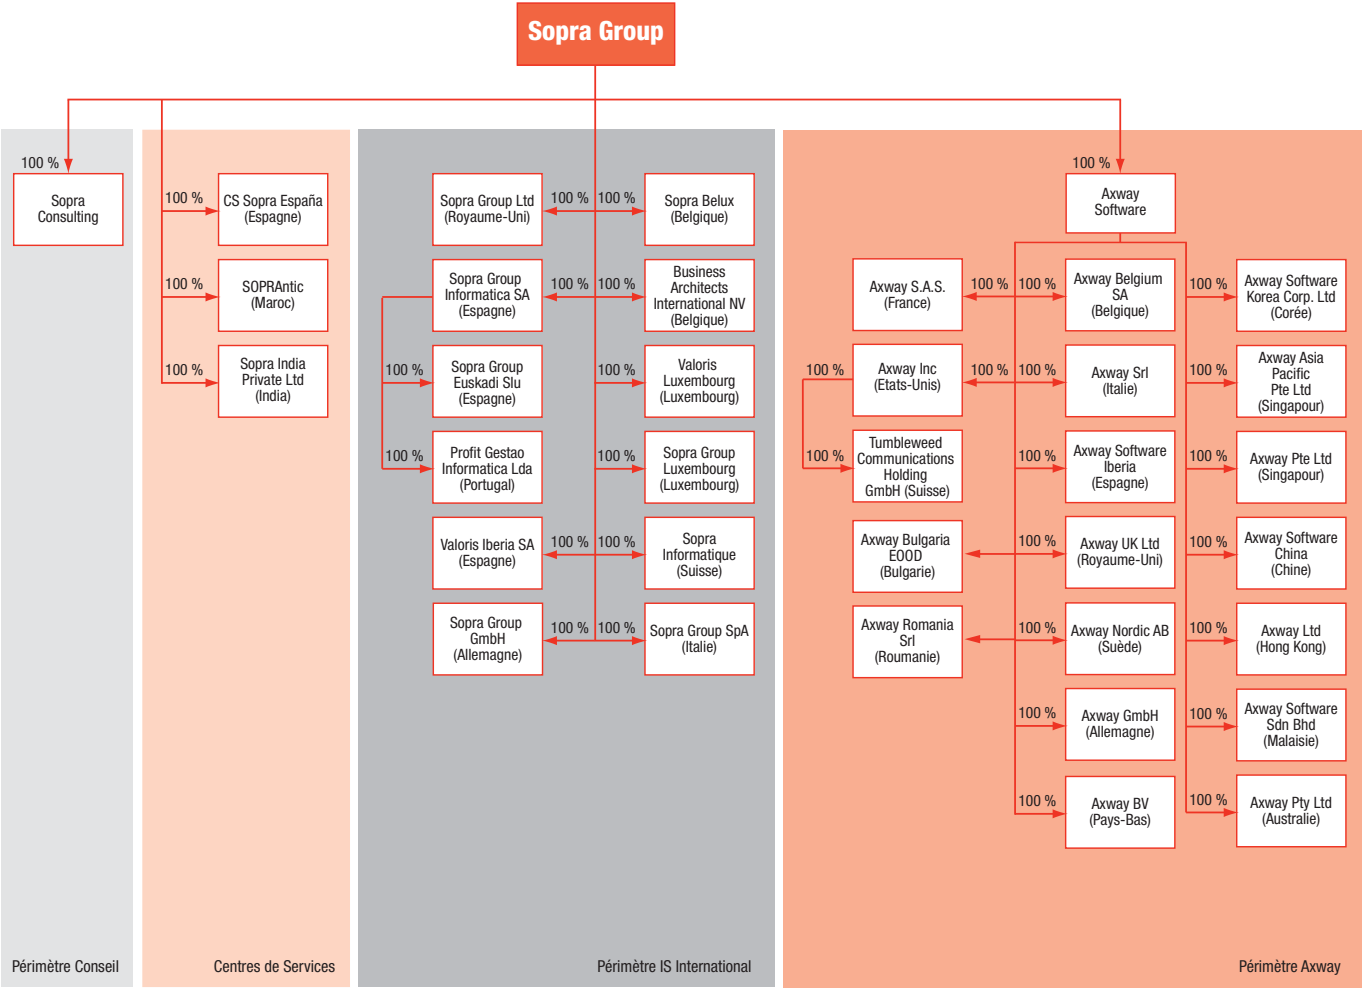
Sopra Group

100 %
Sopra Consulting

Périmètre Conseil

100 %
CS Sopra España (Espagne)

100 %
SOPRAntic (Maroc)

100 %
Sopra India Private Ltd (India)

Centres de Services

100 %
Sopra Group Ltd (Royaume-Uni)

100 %
Sopra Belux (Belgique)

100 %
Sopra Group Informatica SA (Espagne)

100 %
Business Architects International NV (Belgique)

100 %
Sopra Group Euskadi Slu (Espagne)

100 %
Valoris Luxembourg (Luxembourg)

100 %
Profit Gestao Informatica Lda (Portugal)

100 %
Sopra Group Luxembourg (Luxembourg)

100 %
Valoris Iberia SA (Espagne)

100 %
Sopra Informatique (Suisse)

100 %
Sopra Group GmbH (Allemagne)

100 %
Sopra Group SpA (Italie)

Périmètre IS International

100 %
Axway Software

100 %
Axway S.A.S. (France)

100 %
Axway Belgium SA (Belgique)

100 %
Axway Software Korea Corp. Ltd (Corée)

100 %
Axway Inc (Etats-Unis)

100 %
Axway Srl (Italie)

100 %
Axway Asia Pacific Pte Ltd (Singapour)

100 %
Tumbleweed Communications Holding GmbH (Suisse)

100 %
Axway Software Iberia (Espagne)

100 %
Axway Pte Ltd (Singapour)

Axway Bulgaria EOOD (Bulgarie)

100 %
Axway UK Ltd (Royaume-Uni)

100 %
Axway Software China (Chine)

Axway Romania Srl (Roumanie)

100 %
Axway Nordic AB (Suède)

100 %
Axway Ltd (Hong Kong)

100 %
Axway GmbH (Allemagne)

100 %
Axway Software Sdn Bhd (Malaisie)

100 %
Axway BV (Pays-Bas)

100 %
Axway Pty Ltd (Australie)

Périmètre Axway